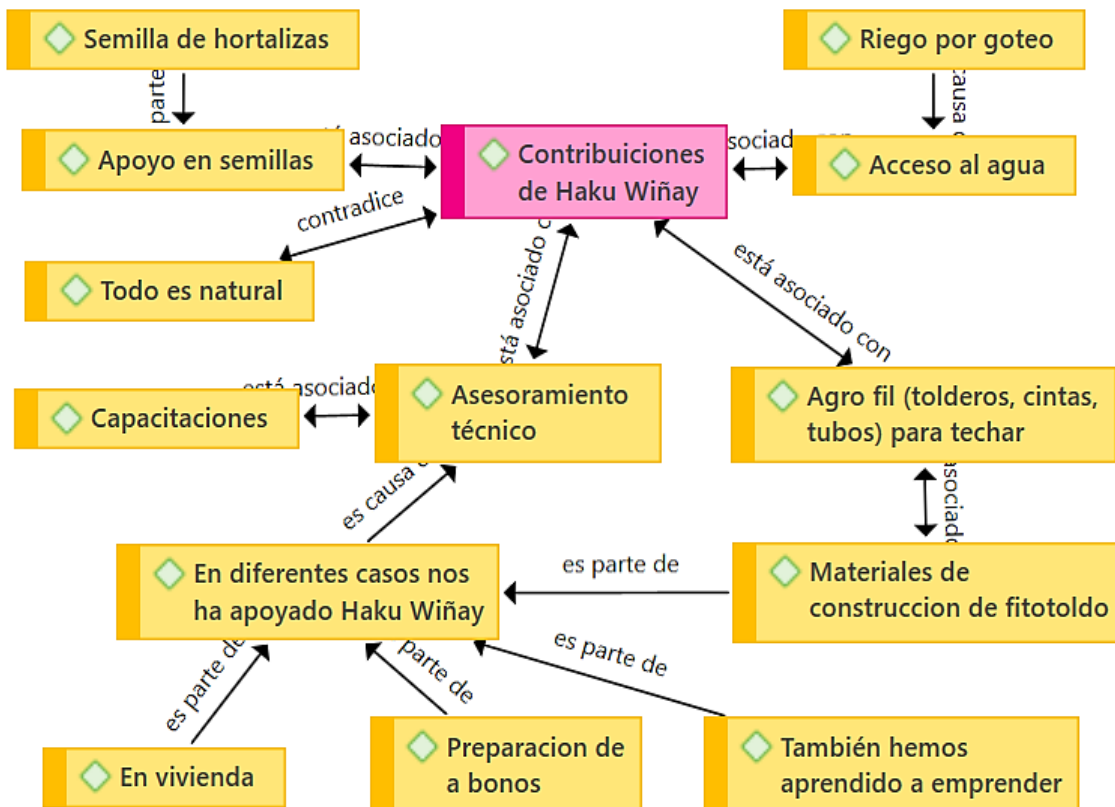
Semilla de hortalizas

parte

Riego por goteo

causa

Apoyo en semillas

asociado

Contribuiciones de Haku Wiñay

asociado

Acceso al agua

contradice

Todo es natural

está asociado

está asociado con

está asociado

Capacitaciones

Asesoramiento técnico

Agro fil (tolderos, cintas, tubos) para techar

asociado

es causa

En diferentes casos nos ha apoyado Haku Wiñay

es parte de

Materiales de construccion de fitotoldo

es parte de

parte de

es parte de

En vivienda

Preparacion de a bonos

También hemos aprendido a emprender